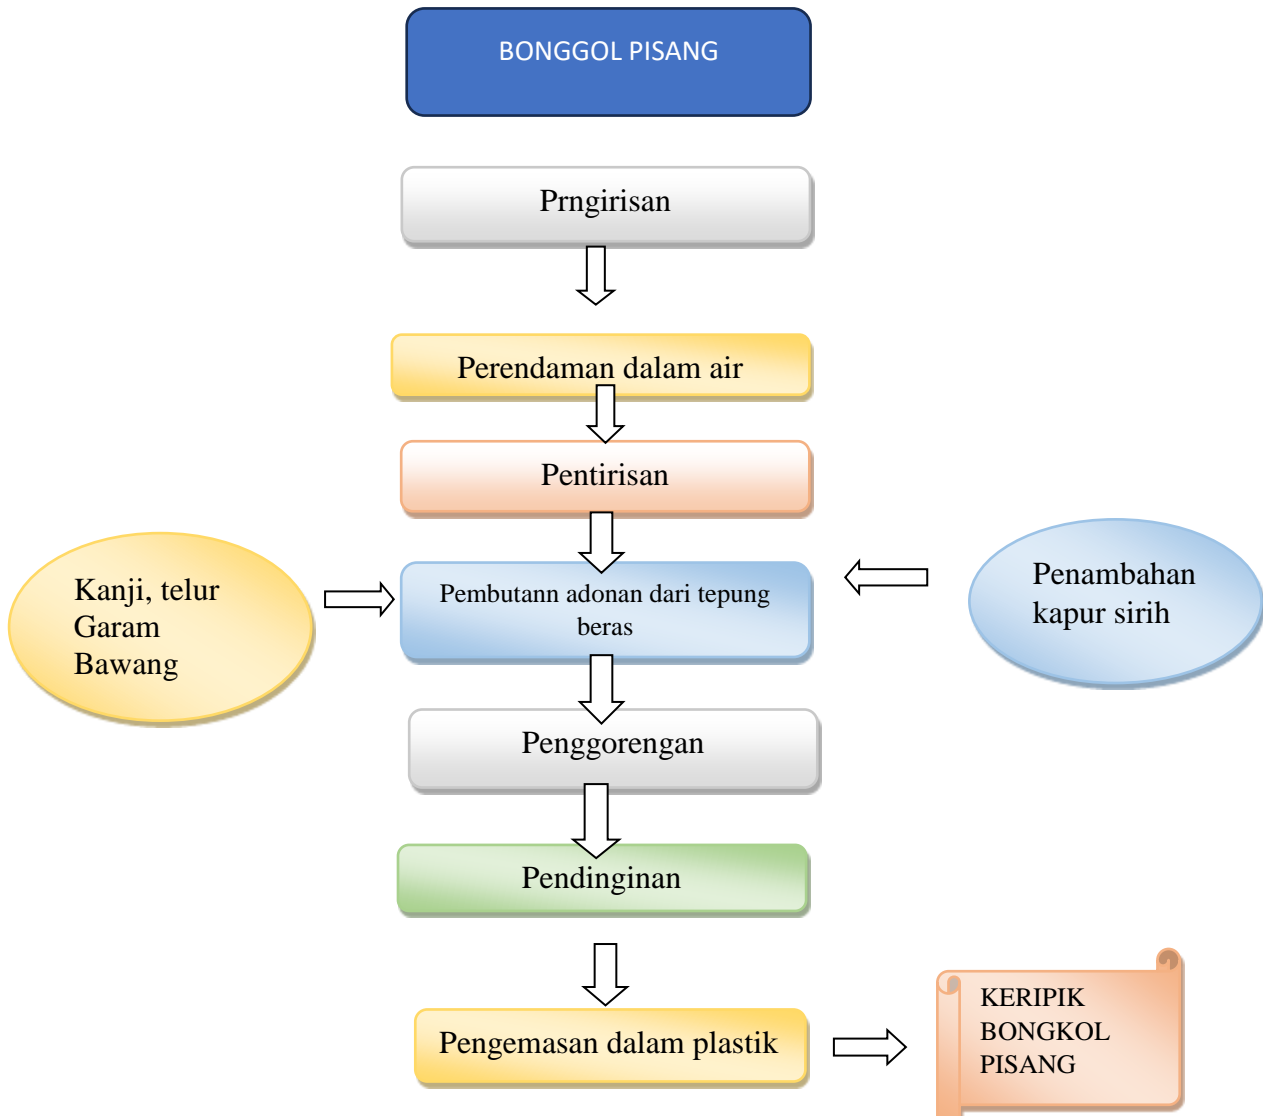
BONGGOL PISANG

Prngirisan

Perendaman dalam air

Pentirisan

Kanji, telur
Garam
Bawang

Pembutann adonan dari tepung beras

Penambahan kapur sirih

Penggorengan

Pendinginan

Pengemasan dalam plastik

KERIPIK
BONGKOL
PISANG